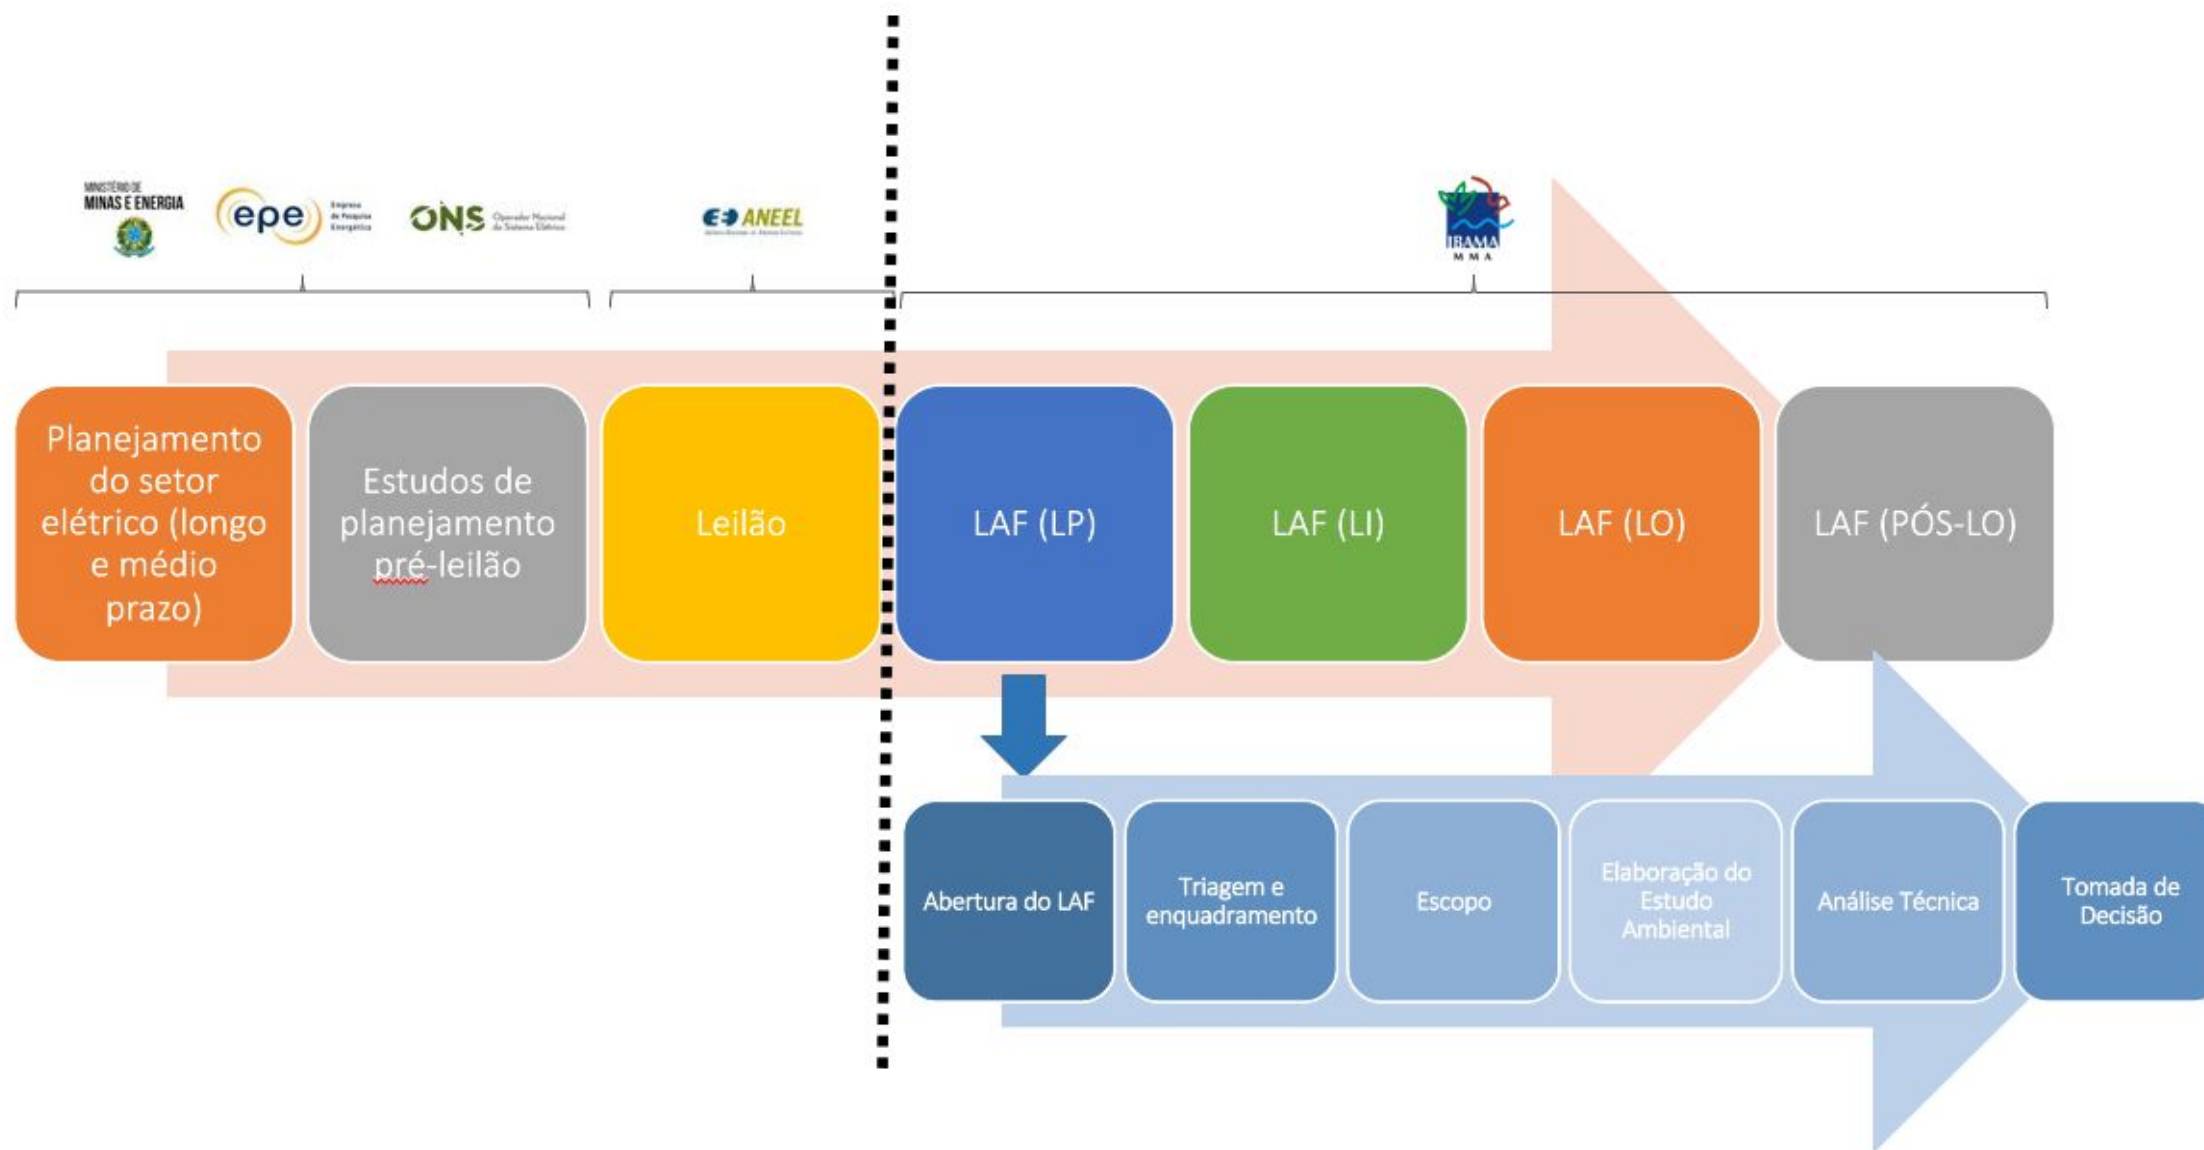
MINISTÉRIO DE MINAS E ENERGIA

epe Empresa de Pesquisa Energética

ONS Operador Nacional do Sistema Elétrico

ANEEL

IBAMA MMA

Planejamento do setor elétrico (longo e médio prazo)

Estudos de planejamento pré-leilão

Leilão

LAF (LP)

LAF (LI)

LAF (LO)

LAF (PÓS-LO)

Abertura do LAF

Triagem e enquadramento

Escopo

Elaboração do Estudo Ambiental

Análise Técnica

Tomada de Decisão